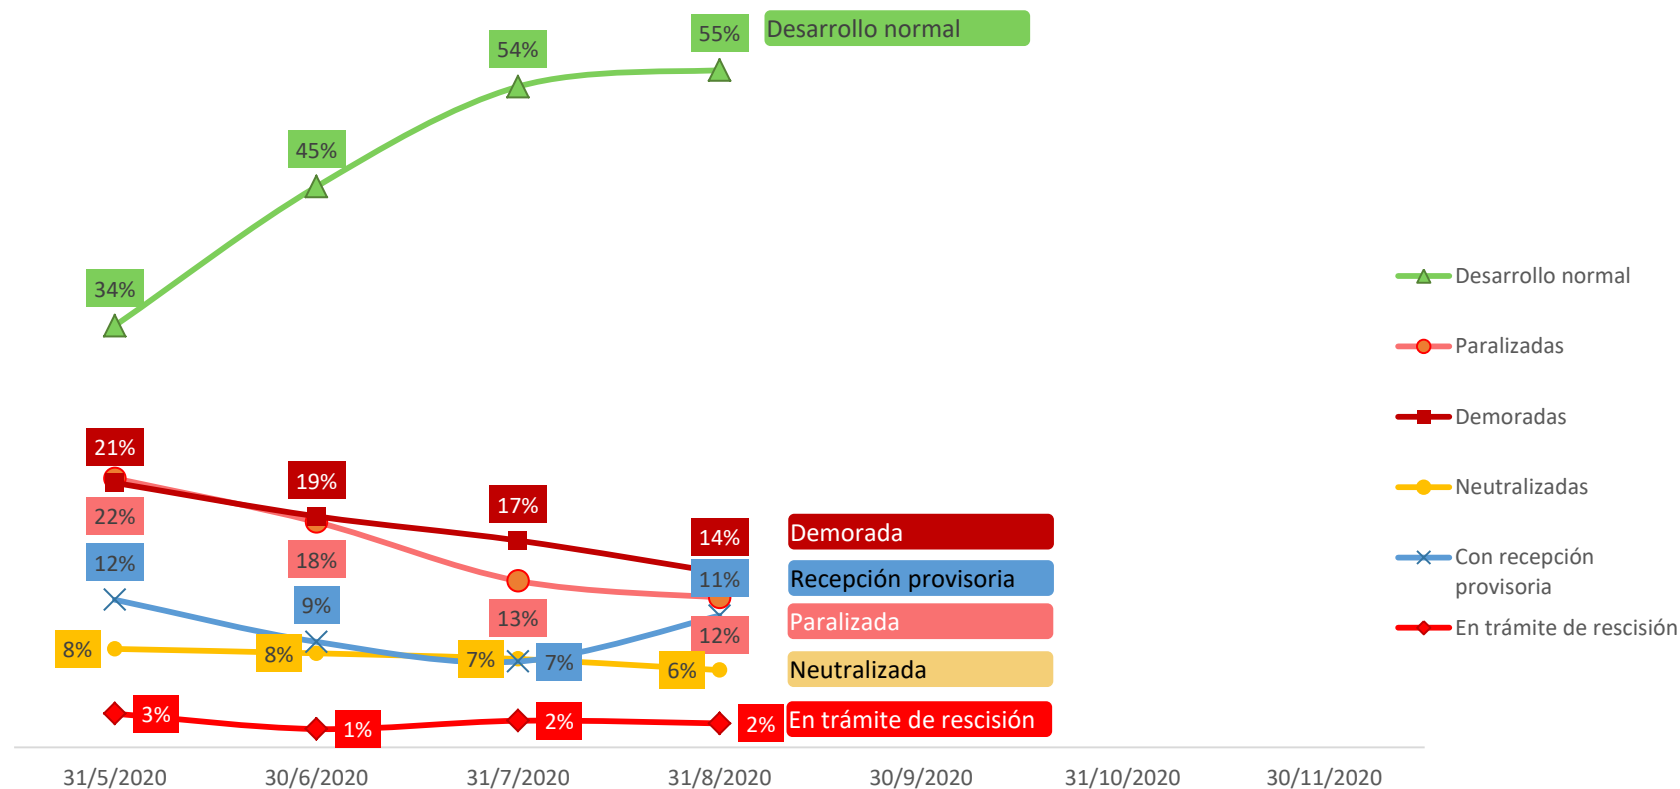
55%
Desarrollo normal
54%
45%
34%
21%
22%
12%
8%
19%
18%
9%
8%
17%
13%
7%
7%
14%
11%
12%
6%
Demorada
Recepción provisoria
Paralizada
Neutralizada
3%
1%
2%
2%
En trámite de rescisión

Desarrollo normal
Paralizadas
Demoradas
Neutralizadas
Con recepción provisoria
En trámite de rescisión

31/5/2020
30/6/2020
31/7/2020
31/8/2020
30/9/2020
31/10/2020
30/11/2020